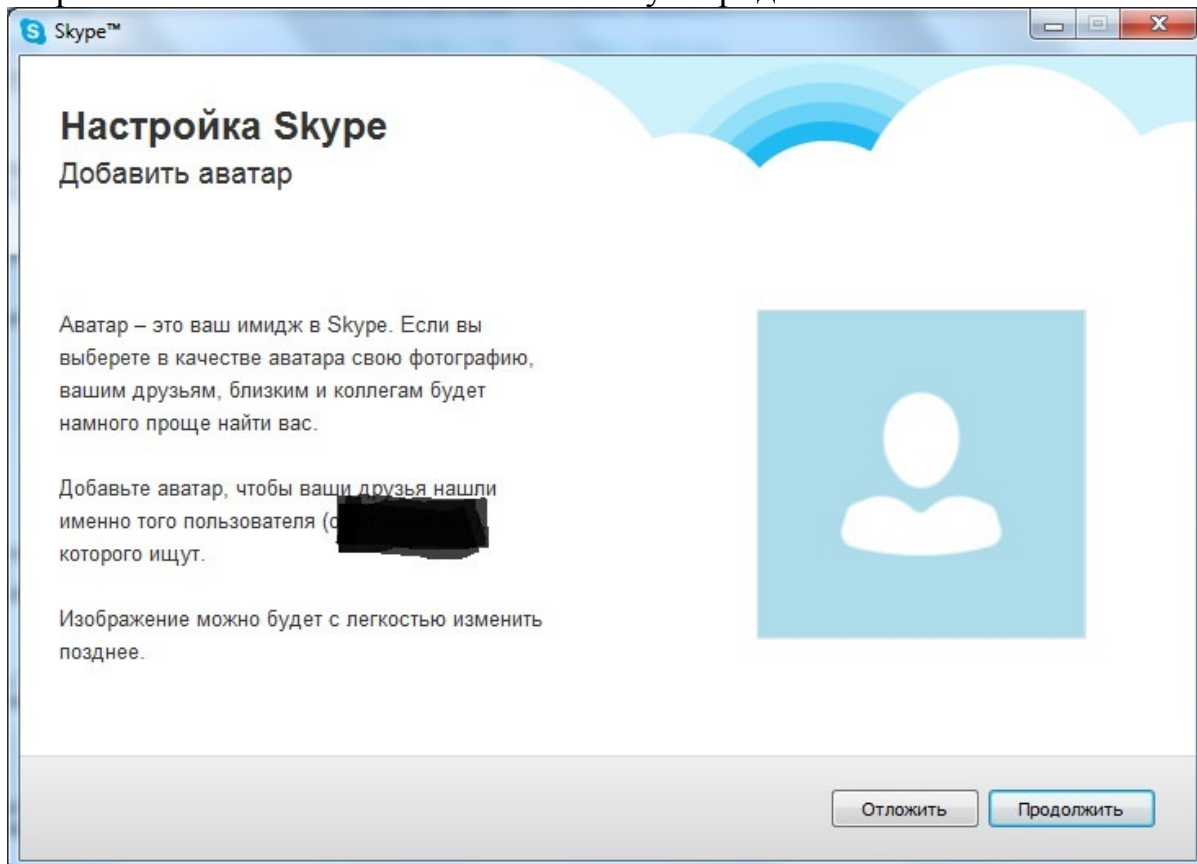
Skype™

Настройка Skype
Добавить аватар

Аватар – это ваш имидж в Skype. Если вы выберете в качестве аватара свою фотографию, вашим друзьям, близким и коллегам будет намного проще найти вас.

Добавьте аватар, чтобы ваши друзья нашли именно того пользователя ([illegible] которого ищут.

Изображение можно будет с легкостью изменить позднее.

Отложить | Продолжить